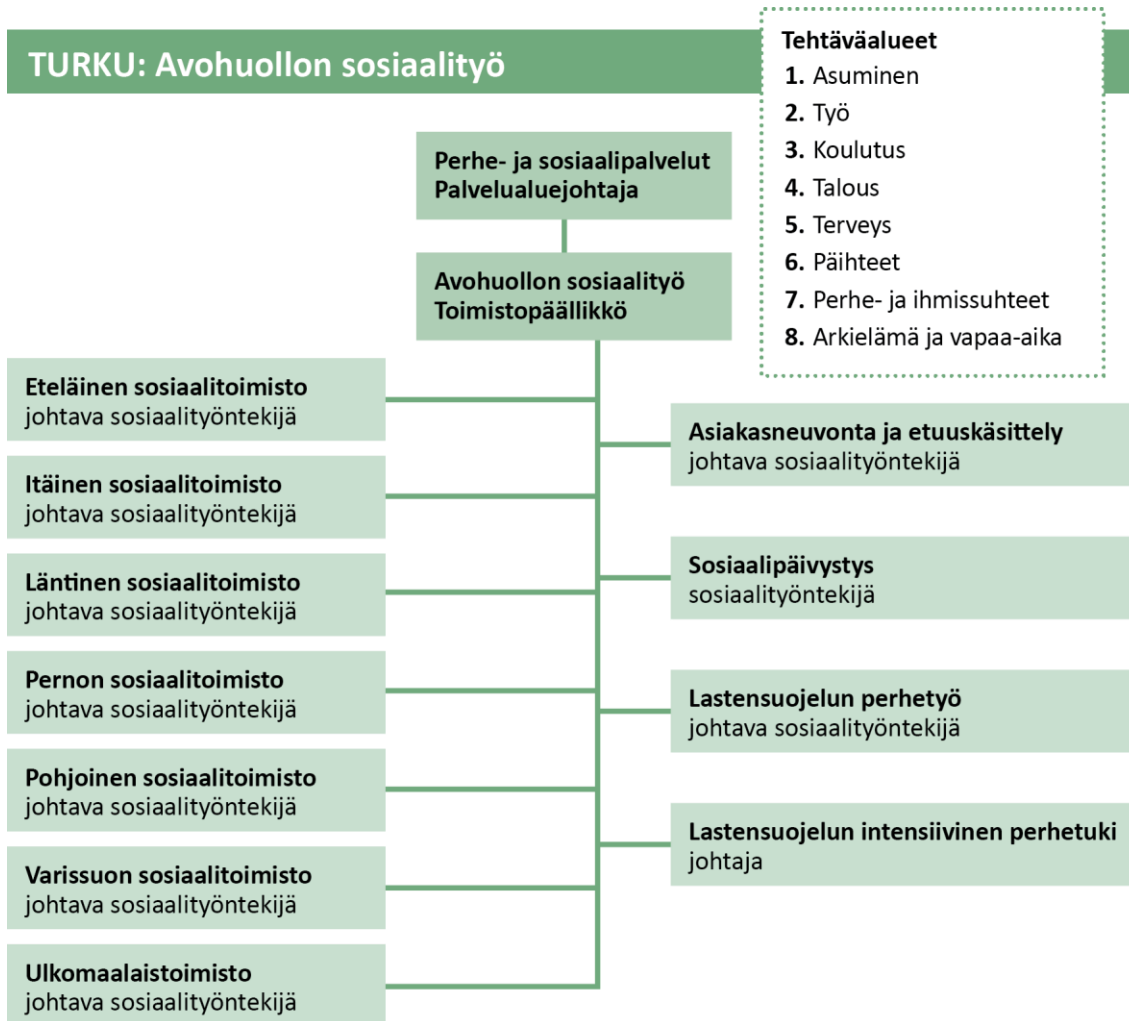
TURKU: Avohuollon sosiaalityö

Tehtäväalueet
1. Asuminen
2. Työ
3. Koulutus
4. Talous
5. Terveys
6. Päihteet
7. Perhe- ja ihmissuhteet
8. Arkielämä ja vapaa-aika

Perhe- ja sosiaalipalvelut
Palvelualuejohtaja

Avohuollon sosiaalityö
Toimistopäällikkö

Eteläinen sosiaalitoimisto
johtava sosiaalityöntekijä

Itäinen sosiaalitoimisto
johtava sosiaalityöntekijä

Läntinen sosiaalitoimisto
johtava sosiaalityöntekijä

Pernon sosiaalitoimisto
johtava sosiaalityöntekijä

Pohjoinen sosiaalitoimisto
johtava sosiaalityöntekijä

Varissuon sosiaalitoimisto
johtava sosiaalityöntekijä

Ulkomaalaistoimisto
johtava sosiaalityöntekijä

Asiakasneuvonta ja etuuskäsittely
johtava sosiaalityöntekijä

Sosiaalipäivystys
sosiaalityöntekijä

Lastensuojelun perhetyö
johtava sosiaalityöntekijä

Lastensuojelun intensiivinen perhetuki
johtaja